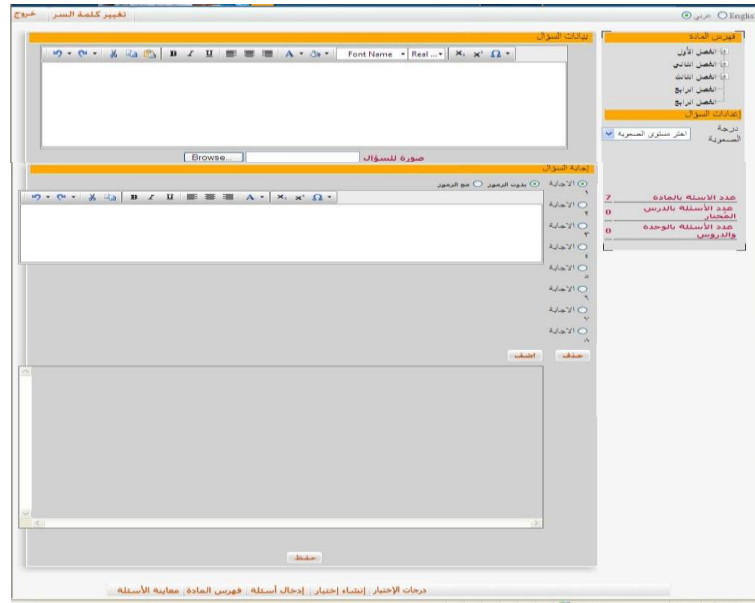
تغيير كلمة السر | خروج

عربي English

بيانات السؤال

Font Name Real...

Browse... صورة للسؤال

فهرس المادة
الفصل الأول
الفصل الثاني
الفصل الثالث
الفصل الرابع
الفصل الرابع

إعدادات السؤال
درجة الصعوبة
اختر مستوى الصعوبة

إجابة السؤال
الإجابة ١ بدون الرموز مع الرموز
الإجابة ٢
الإجابة ٣
الإجابة ٤
الإجابة ٥
الإجابة ٦
الإجابة ٧
الإجابة ٨

عدد الاسئلة بالمادة 7
عدد الأسئلة بالدرس المختار 0
عدد الأسئلة بالوحدة والدروس 0

حذف أضف

حفظ

درجات الإختبار | إنشاء إختبار | إدخال أسئلة | فهرس المادة | معاينة الأسئلة